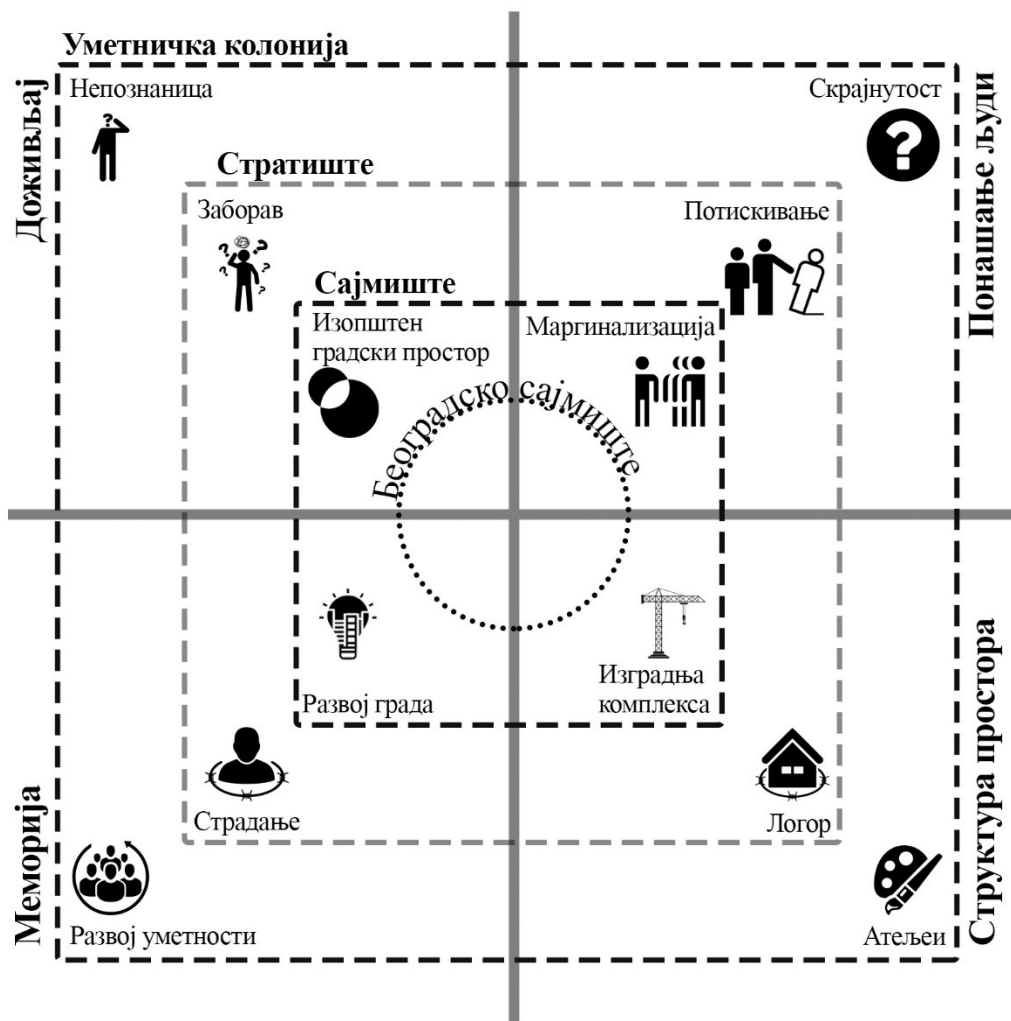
Уметничка колонија

Доживљај

Понашање људи

Непознаница

Скрајнутост

Стратиште

Заборав

Потискивање

Сајмиште

Изопштен градски простор

Маргинализација

Београдско сајмиште

Развој града

Изградња комплекса

Страдање

Логор

Меморија

Структура простора

Развој уметности

Атељеи